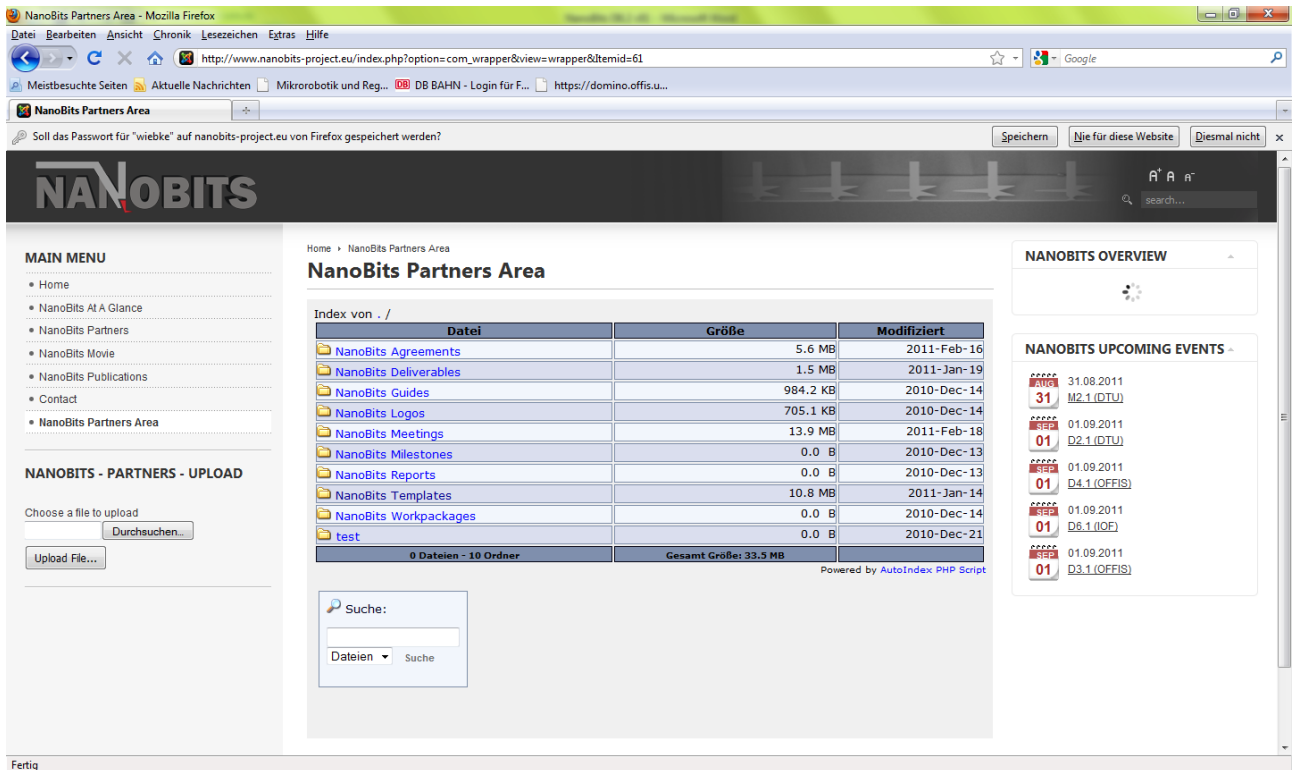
NanoBits Partners Area - Mozilla Firefox

Datei Bearbeiten Ansicht Chronik Lesezeichen Extras Hilfe

http://www.nanobits-project.eu/index.php?option=com_wrapper&view=wrapper&Itemid=61

Google

Meistbesuchte Seiten Aktuelle Nachrichten Mikrorobotik und Reg... DB BAHN - Login für F... https://domino.offis.u...

NanoBits Partners Area

Soll das Passwort für "wiebke" auf nanobits-project.eu von Firefox gespeichert werden?

Speichern Nie für diese Website Diesmal nicht

NANOBITS

A⁺ A A⁻

search...

MAIN MENU

• Home
• NanoBits At A Glance
• NanoBits Partners
• NanoBits Movie
• NanoBits Publications
• Contact
• NanoBits Partners Area

NANOBITS - PARTNERS - UPLOAD

Choose a file to upload

Durchsuchen...

Upload File...

Home › NanoBits Partners Area

NanoBits Partners Area

Index von . /

| Datei | Größe | Modifiziert |
|---|---|---|
| NanoBits Agreements | 5.6 MB | 2011-Feb-16 |
| NanoBits Deliverables | 1.5 MB | 2011-Jan-19 |
| NanoBits Guides | 984.2 KB | 2010-Dec-14 |
| NanoBits Logos | 705.1 KB | 2010-Dec-14 |
| NanoBits Meetings | 13.9 MB | 2011-Feb-18 |
| NanoBits Milestones | 0.0 B | 2010-Dec-13 |
| NanoBits Reports | 0.0 B | 2010-Dec-13 |
| NanoBits Templates | 10.8 MB | 2011-Jan-14 |
| NanoBits Workpackages | 0.0 B | 2010-Dec-14 |
| test | 0.0 B | 2010-Dec-21 |
| 0 Dateien - 10 Ordner | Gesamt Größe: 33.5 MB | |

Powered by AutoIndex PHP Script

Suche:

Dateien Suche

NANOBITS OVERVIEW

NANOBITS UPCOMING EVENTS

AUG 31 31.08.2011 M2.1 (DTU)

SEP 01 01.09.2011 D2.1 (DTU)

SEP 01 01.09.2011 D4.1 (OFFIS)

SEP 01 01.09.2011 D6.1 (IOF)

SEP 01 01.09.2011 D3.1 (OFFIS)

Fertig